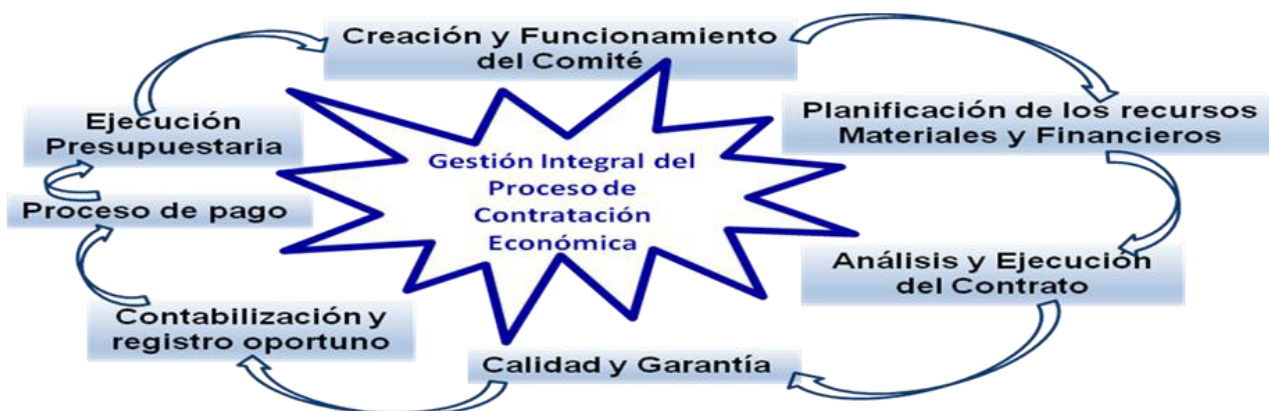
Creación y Funcionamiento del Comité

Planificación de los recursos Materiales y Financieros

Análisis y Ejecución del Contrato

Calidad y Garantía

Contabilización y registro oportuno

Proceso de pago

Ejecución Presupuestaria

Gestión Integral del Proceso de Contratación Económica